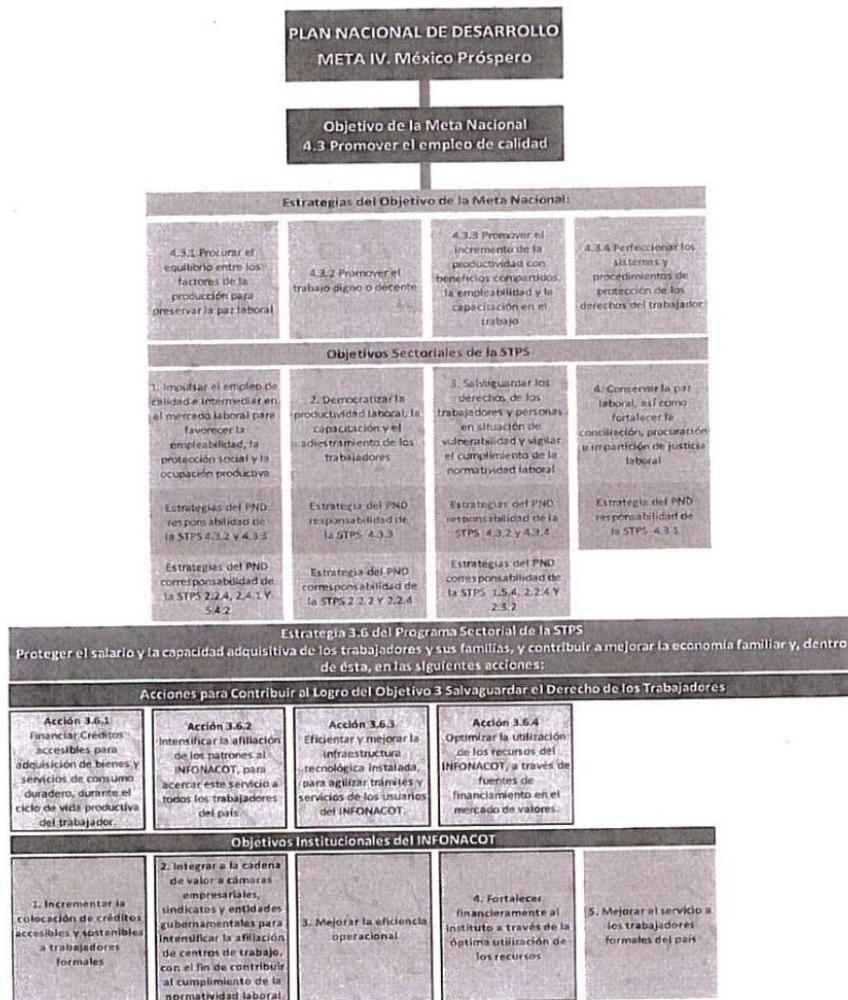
PLAN NACIONAL DE DESARROLLO
META IV. México Próspero

Objetivo de la Meta Nacional
4.3 Promover el empleo de calidad

Estrategias del Objetivo de la Meta Nacional:

4.3.1 Procurar el equilibrio entre los factores de la producción para preservar la paz laboral

4.3.2 Promover el trabajo digno o decente

4.3.3 Promover el incremento de la productividad con beneficios compartidos, la empleabilidad y la capacitación en el trabajo

4.3.4 Perfeccionar los sistemas y procedimientos de protección de los derechos del trabajador

Objetivos Sectoriales de la STPS

1. Impulsar el empleo de calidad e intermediar en el mercado laboral para favorecer la empleabilidad, la protección social y la ocupación productiva

Estrategias del PND responsabilidad de la STPS 4.3.2 y 4.3.3

Estrategias del PND corresponsabilidad de la STPS 2.2.4, 2.4.1 Y 5.4.2

2. Democratizar la productividad laboral, la capacitación y el adiestramiento de los trabajadores

Estrategia del PND responsabilidad de la STPS 4.3.3

Estrategia del PND corresponsabilidad de la STPS 2.2.2 Y 2.2.4

3. Salvaguardar los derechos de los trabajadores y personas en situación de vulnerabilidad y vigilar el cumplimiento de la normatividad laboral

Estrategias del PND responsabilidad de la STPS 4.3.2 y 4.3.4

Estrategias del PND corresponsabilidad de la STPS 1.5.4, 2.2.4 Y 2.3.2

4. Conservar la paz laboral, así como fortalecer la conciliación, procuración e impartición de justicia laboral

Estrategia del PND responsabilidad de la STPS 4.3.1

Estrategia 3.6 del Programa Sectorial de la STPS
Proteger el salario y la capacidad adquisitiva de los trabajadores y sus familias, y contribuir a mejorar la economía familiar y, dentro de ésta, en las siguientes acciones:

Acciones para Contribuir al Logro del Objetivo 3 Salvaguardar el Derecho de los Trabajadores

Acción 3.6.1
Financiar Créditos accesibles para adquisición de bienes y servicios de consumo duradero, durante el ciclo de vida productiva del trabajador.

Acción 3.6.2
Intensificar la afiliación de los patrones al INFONACOT, para acercar este servicio a todos los trabajadores del país.

Acción 3.6.3
Eficientar y mejorar la infraestructura tecnológica instalada, para agilizar trámites y servicios de los usuarios del INFONACOT.

Acción 3.6.4
Optimizar la utilización de los recursos del INFONACOT, a través de fuentes de financiamiento en el mercado de valores.

Objetivos Institucionales del INFONACOT

1. Incrementar la colocación de créditos accesibles y sostenibles a trabajadores formales

2. Integrar a la cadena de valor a cámaras empresariales, sindicatos y entidades gubernamentales para intensificar la afiliación de centros de trabajo, con el fin de contribuir al cumplimiento de la normatividad laboral

3. Mejorar la eficiencia operacional

4. Fortalecer financieramente al instituto a través de la óptima utilización de los recursos

5. Mejorar el servicio a los trabajadores formales del país